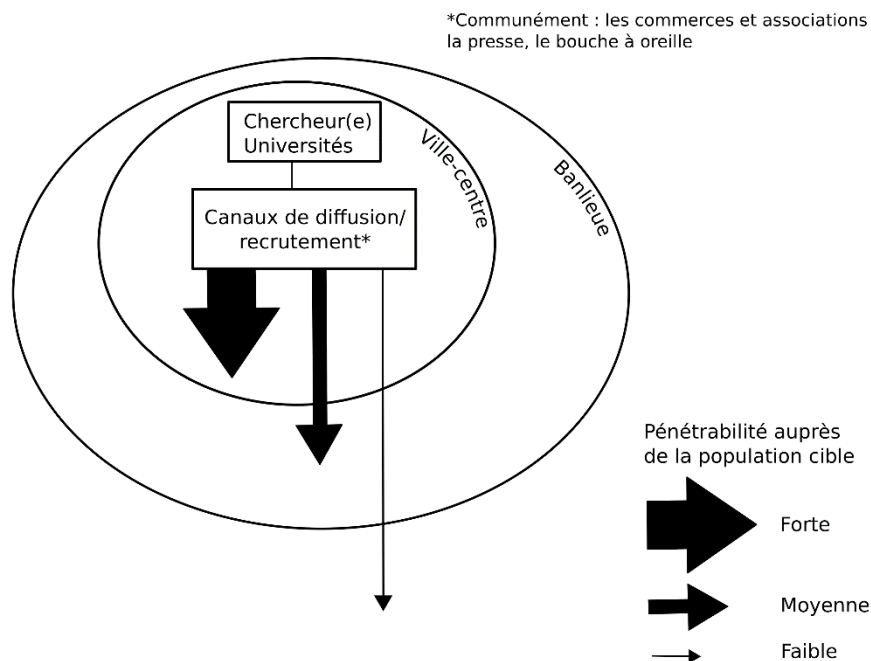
*Communément : les commerces et associations la presse, le bouche à oreille

Chercheur(e)
Universités

Ville-centre

Banlieue

Canaux de diffusion/ recrutement*

Pénétrabilité auprès de la population cible

Forte

Moyenne

Faible